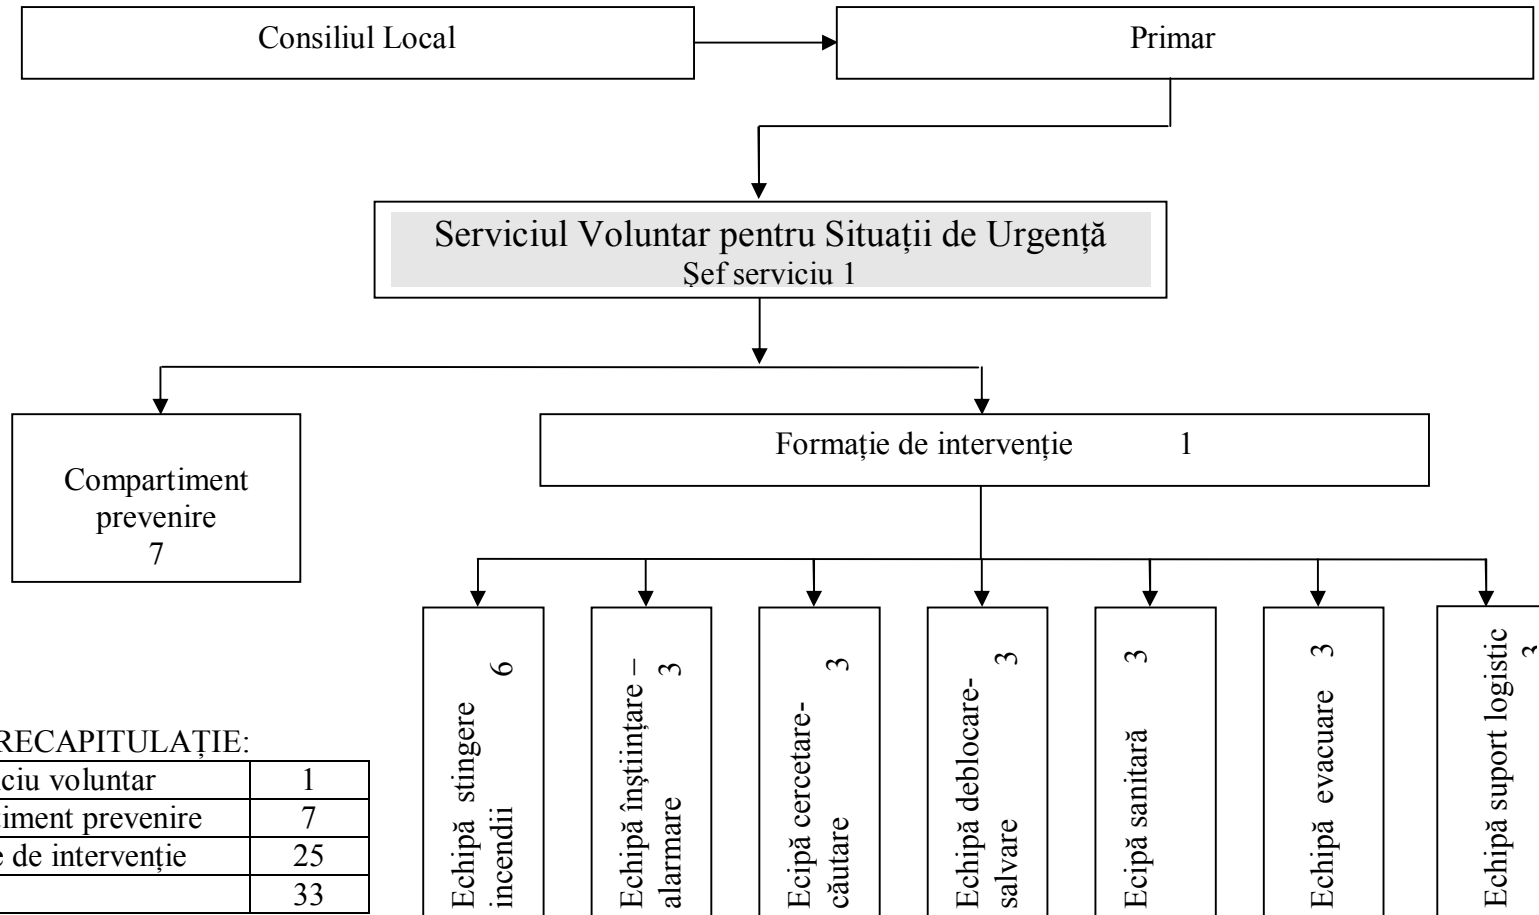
Consiliul Local

Primar

Serviciul Voluntar pentru Situații de Urgență
Șef serviciu 1

Compartiment prevenire
7

Formație de intervenție 1

Echipă stingere incendii 6

Echipă înștiințare – alarmare 3

Ecipă cercetare-căutare 3

Echipă deblocare-salvare 3

Ecipă sanitară 3

Echipă evacuare 3

Echipă suport logistic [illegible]

RECAPITULAȚIE:

| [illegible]ciu voluntar | 1 |
|---|---|
| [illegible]iment prevenire | 7 |
| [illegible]e de intervenție | 25 |
| | 33 |